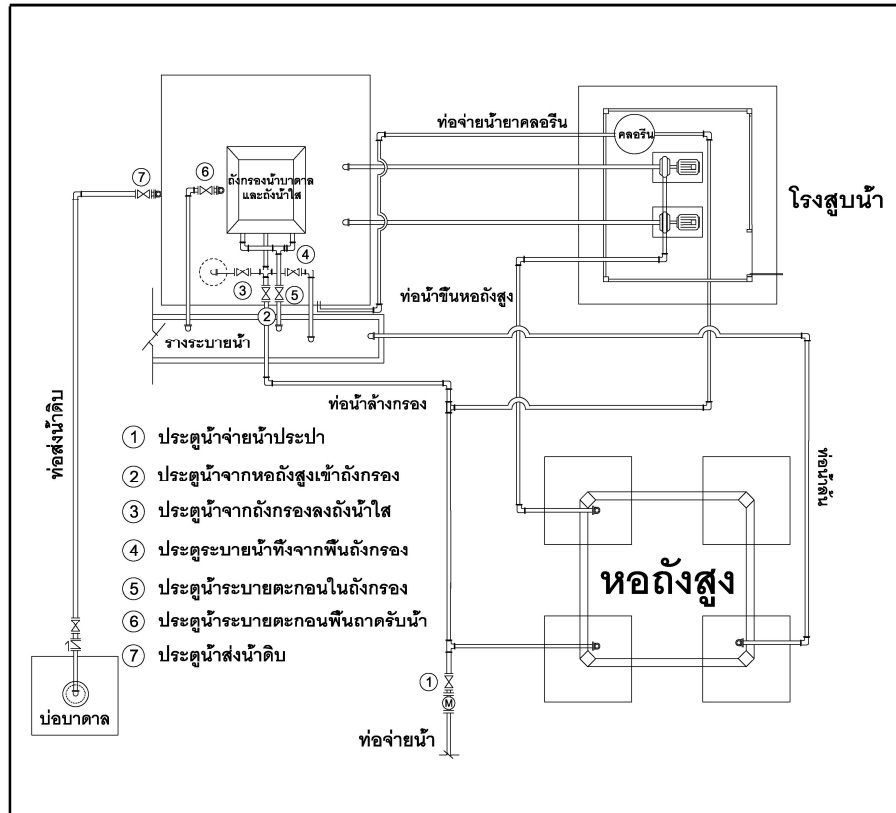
ท่อจ่ายน้ำยาคลอรีน

คลอรีน

โรงสูบน้ำ

7

6

ถังกรองน้ำบาดาล และถังน้ำใส

4

3

5

2

ท่อน้ำขึ้นหอถังสูง

รางระบายน้ำ

ท่อส่งน้ำดิบ

ท่อน้ำล้างกรอง

ท่อน้ำลง

1 ประตูน้ำจ่ายน้ำประปา

2 ประตูน้ำจากหอถังสูงเข้าถังกรอง

3 ประตูน้ำจากถังกรองลงถังน้ำใส

4 ประตูระบายน้ำทิ้งจากพื้นถังกรอง

5 ประตูน้ำระบายตะกอนในถังกรอง

6 ประตูน้ำระบายตะกอนพื้นถาดรับน้ำ

7 ประตูน้ำส่งน้ำดิบ

หอถังสูง

1

M

บ่อบาดาล

ท่อจ่ายน้ำ